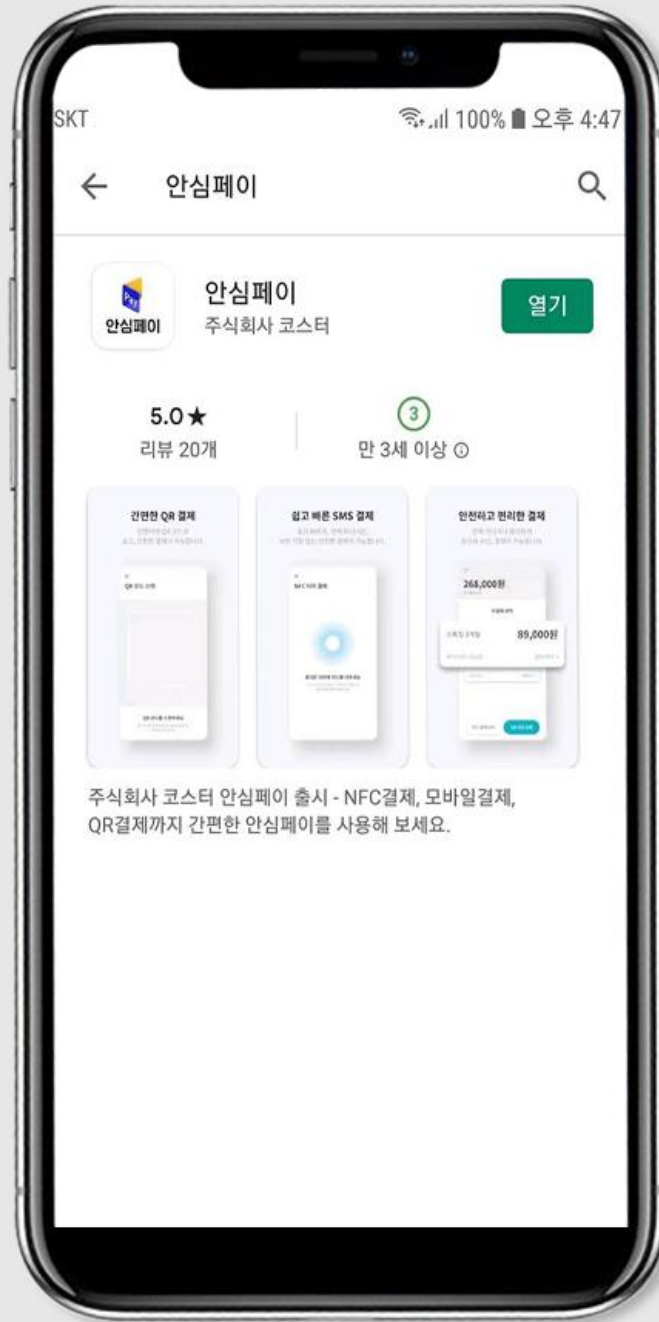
SKT 100% 오후 4:47

안심페이

Pay
안심페이

안심페이
주식회사 코스터

열기

5.0★
리뷰 20개

3
만 3세 이상 ⓘ

간편한 QR 결제
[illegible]

쉽고 빠른 SMS 결제
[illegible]

안전하고 편리한 결제
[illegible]
268,000원
89,000원

주식회사 코스터 안심페이 출시 - NFC결제, 모바일결제, QR결제까지 간편한 안심페이를 사용해 보세요.